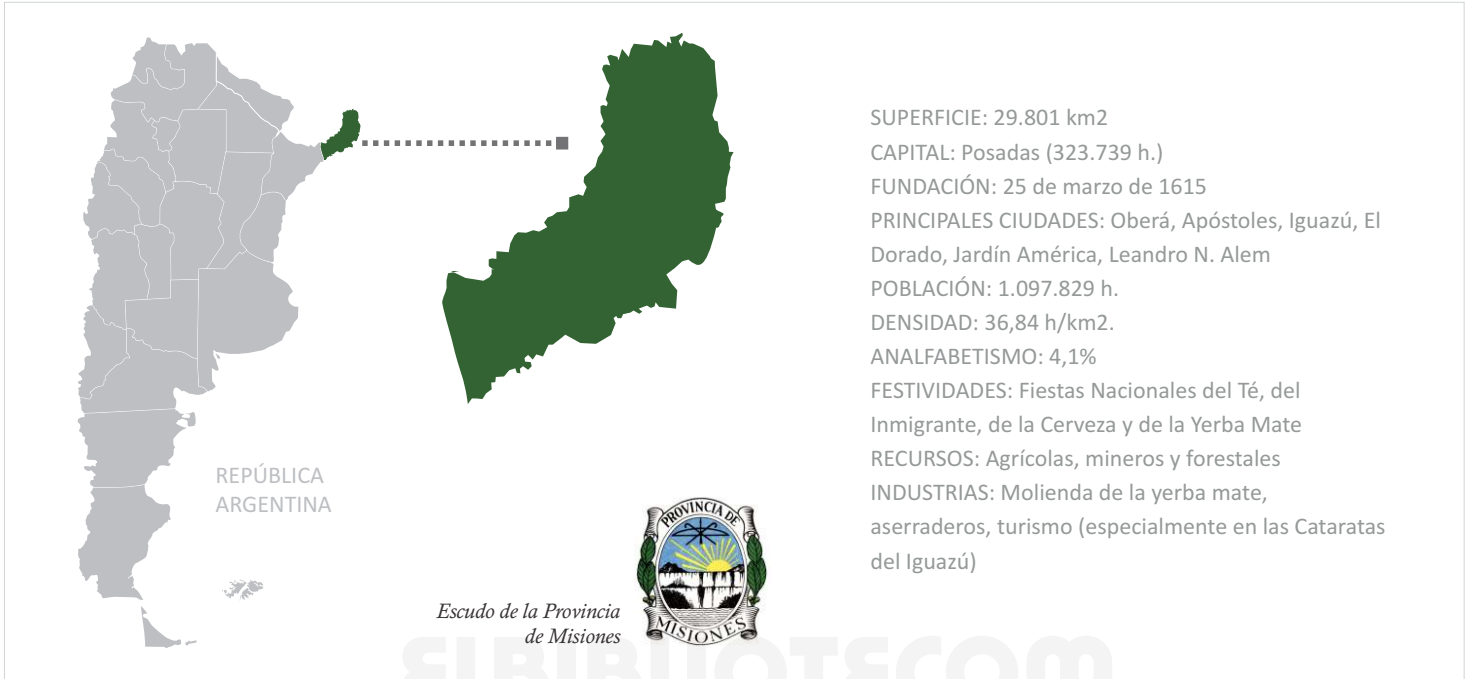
REPÚBLICA ARGENTINA

SUPERFICIE: 29.801 km2
CAPITAL: Posadas (323.739 h.)
FUNDACIÓN: 25 de marzo de 1615
PRINCIPALES CIUDADES: Oberá, Apóstoles, Iguazú, El Dorado, Jardín América, Leandro N. Alem
POBLACIÓN: 1.097.829 h.
DENSIDAD: 36,84 h/km2.
ANALFABETISMO: 4,1%
FESTIVIDADES: Fiestas Nacionales del Té, del Inmigrante, de la Cerveza y de la Yerba Mate
RECURSOS: Agrícolas, mineros y forestales
INDUSTRIAS: Molienda de la yerba mate, aserraderos, turismo (especialmente en las Cataratas del Iguazú)

PROVINCIA DE MISIONES

Escudo de la Provincia de Misiones

EIBIBLIOTECOM